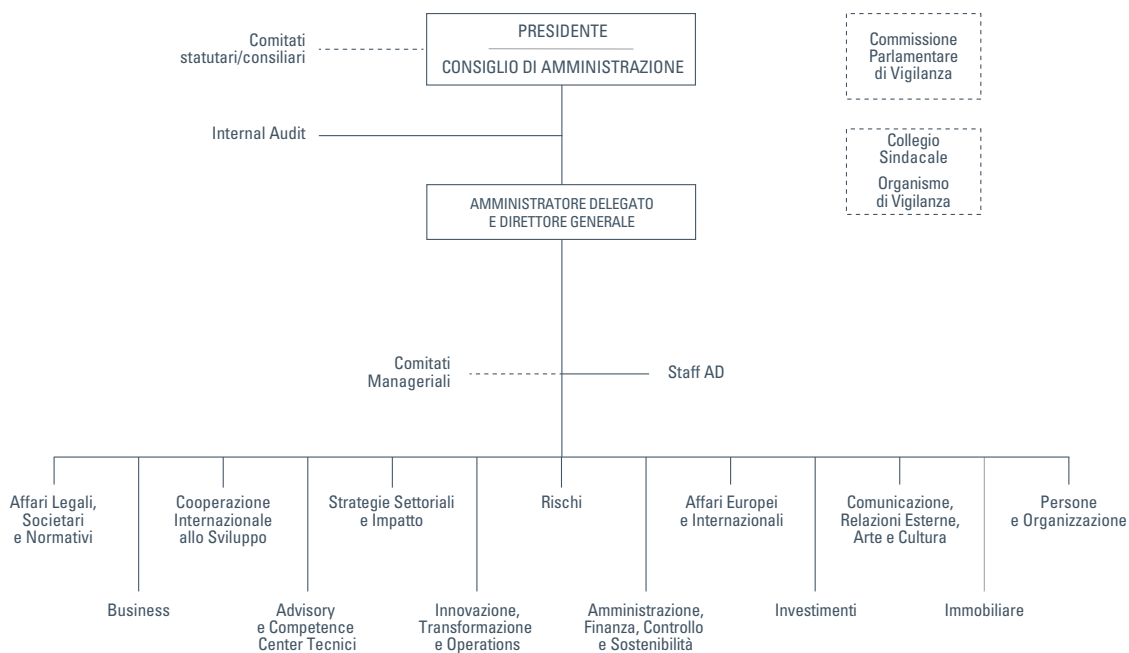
Comitati statutari/consiliari

PRESIDENTE

CONSIGLIO DI AMMINISTRAZIONE

Commissione Parlamentare di Vigilanza

Collegio Sindacale

Organismo di Vigilanza

Internal Audit

AMMINISTRATORE DELEGATO E DIRETTORE GENERALE

Comitati Manageriali

Staff AD

Affari Legali, Societari e Normativi

Business

Cooperazione Internazionale allo Sviluppo

Advisory e Competence Center Tecnici

Strategie Settoriali e Impatto

Innovazione, Trasformazione e Operations

Rischi

Amministrazione, Finanza, Controllo e Sostenibilità

Affari Europei e Internazionali

Investimenti

Comunicazione, Relazioni Esterne, Arte e Cultura

Immobiliare

Persone e Organizzazione